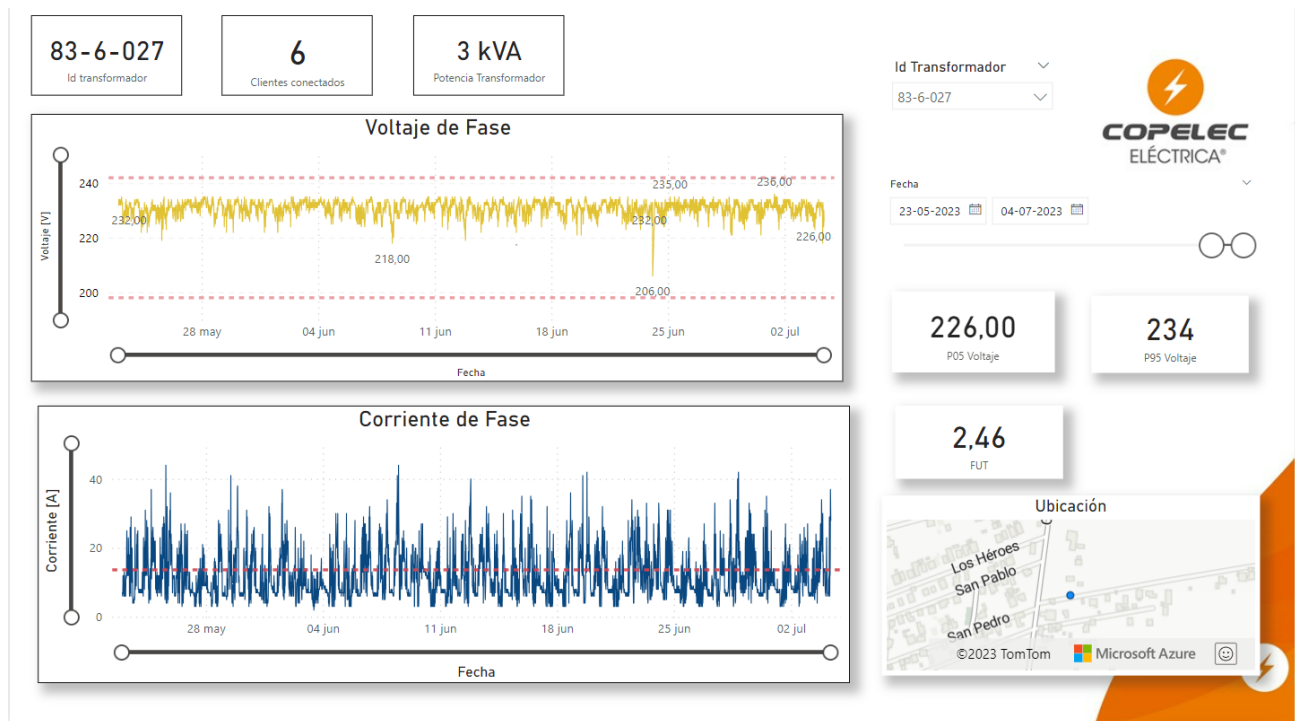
83-6-027
Id transformador

6
Clientes conectados

3 kVA
Potencia Transformador

Voltaje de Fase

Voltaje [V]

240
220
200

232,00
218,00
235,00
232,00
206,00
236,00
226,00

28 may
04 jun
11 jun
18 jun
25 jun
02 jul

Fecha

Id Transformador
83-6-027

COPELEC
ELÉCTRICA®

Fecha
23-05-2023
04-07-2023

226,00
P05 Voltaje

234
P95 Voltaje

2,46
FUT

Corriente de Fase

Corriente [A]

40
20
0

28 may
04 jun
11 jun
18 jun
25 jun
02 jul

Fecha

Ubicación

Los Héroes
San Pablo
San Pedro

©2023 TomTom
Microsoft Azure